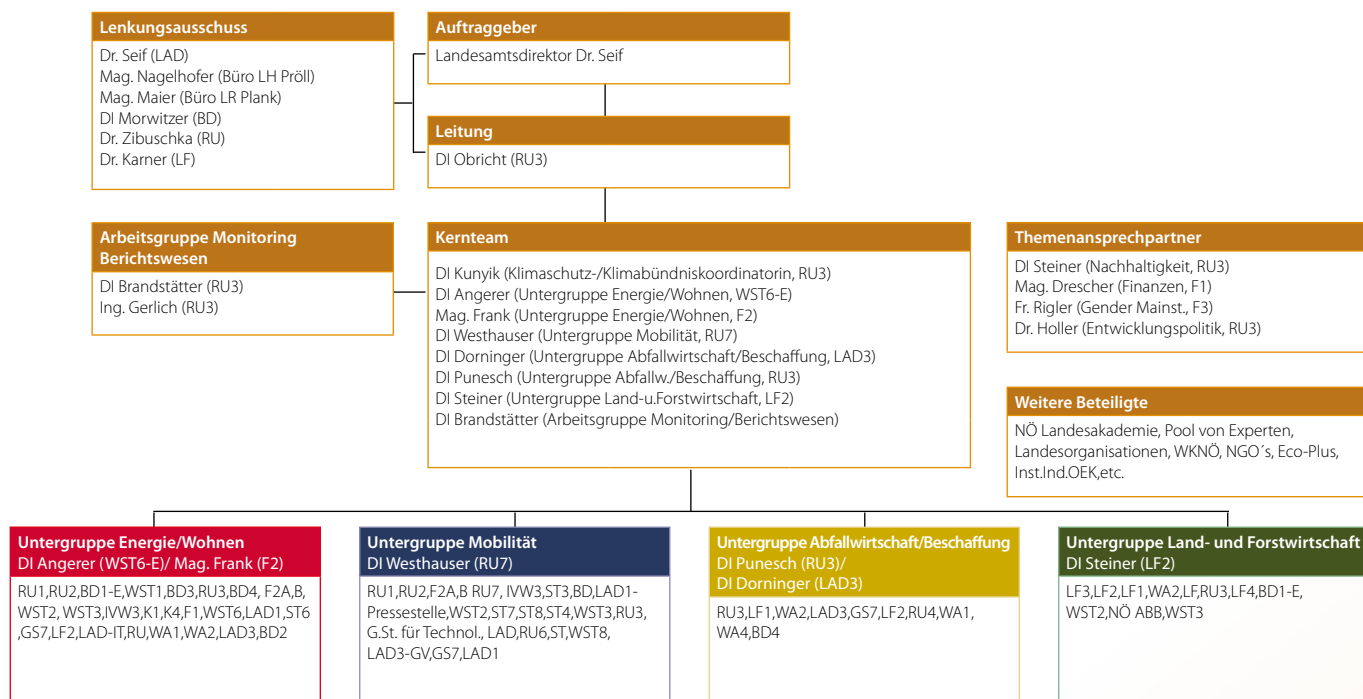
Lenkungsausschuss
Dr. Seif (LAD)
Mag. Nagelhofer (Büro LH Pröll)
Mag. Maier (Büro LR Plank)
DI Morwitzer (BD)
Dr. Zibuschka (RU)
Dr. Karner (LF)

Auftraggeber
Landesamtsdirektor Dr. Seif

Leitung
DI Obricht (RU3)

Arbeitsgruppe Monitoring Berichtswesen
DI Brandstätter (RU3)
Ing. Gerlich (RU3)

Kernteam
DI Kunyik (Klimaschutz-/Klimabündniskoordinatorin, RU3)
DI Angerer (Untergruppe Energie/Wohnen, WST6-E)
Mag. Frank (Untergruppe Energie/Wohnen, F2)
DI Westhauser (Untergruppe Mobilität, RU7)
DI Dorninger (Untergruppe Abfallwirtschaft/Beschaffung, LAD3)
DI Punesch (Untergruppe Abfallw./Beschaffung, RU3)
DI Steiner (Untergruppe Land-u.Forstwirtschaft, LF2)
DI Brandstätter (Arbeitsgruppe Monitoring/Berichtswesen)

Themenansprechpartner
DI Steiner (Nachhaltigkeit, RU3)
Mag. Drescher (Finanzen, F1)
Fr. Rigler (Gender Mainst., F3)
Dr. Holler (Entwicklungspolitik, RU3)

Weitere Beteiligte
NÖ Landesakademie, Pool von Experten, Landesorganisationen, WKNÖ, NGO´s, Eco-Plus, Inst.Ind.OEK,etc.

Untergruppe Energie/Wohnen
DI Angerer (WST6-E)/ Mag. Frank (F2)
RU1,RU2,BD1-E,WST1,BD3,RU3,BD4, F2A,B, WST2, WST3,IVW3,K1,K4,F1,WST6,LAD1,ST6 ,GS7,LF2,LAD-IT,RU,WA1,WA2,LAD3,BD2

Untergruppe Mobilität
DI Westhauser (RU7)
RU1,RU2,F2A,B RU7, IVW3,ST3,BD,LAD1-Pressestelle,WST2,ST7,ST8,ST4,WST3,RU3, G.St. für Technol., LAD,RU6,ST,WST8, LAD3-GV,GS7,LAD1

Untergruppe Abfallwirtschaft/Beschaffung
DI Punesch (RU3)/
DI Dorninger (LAD3)
RU3,LF1,WA2,LAD3,GS7,LF2,RU4,WA1, WA4,BD4

Untergruppe Land- und Forstwirtschaft
DI Steiner (LF2)
LF3,LF2,LF1,WA2,LF,RU3,LF4,BD1-E, WST2,NÖ ABB,WST3